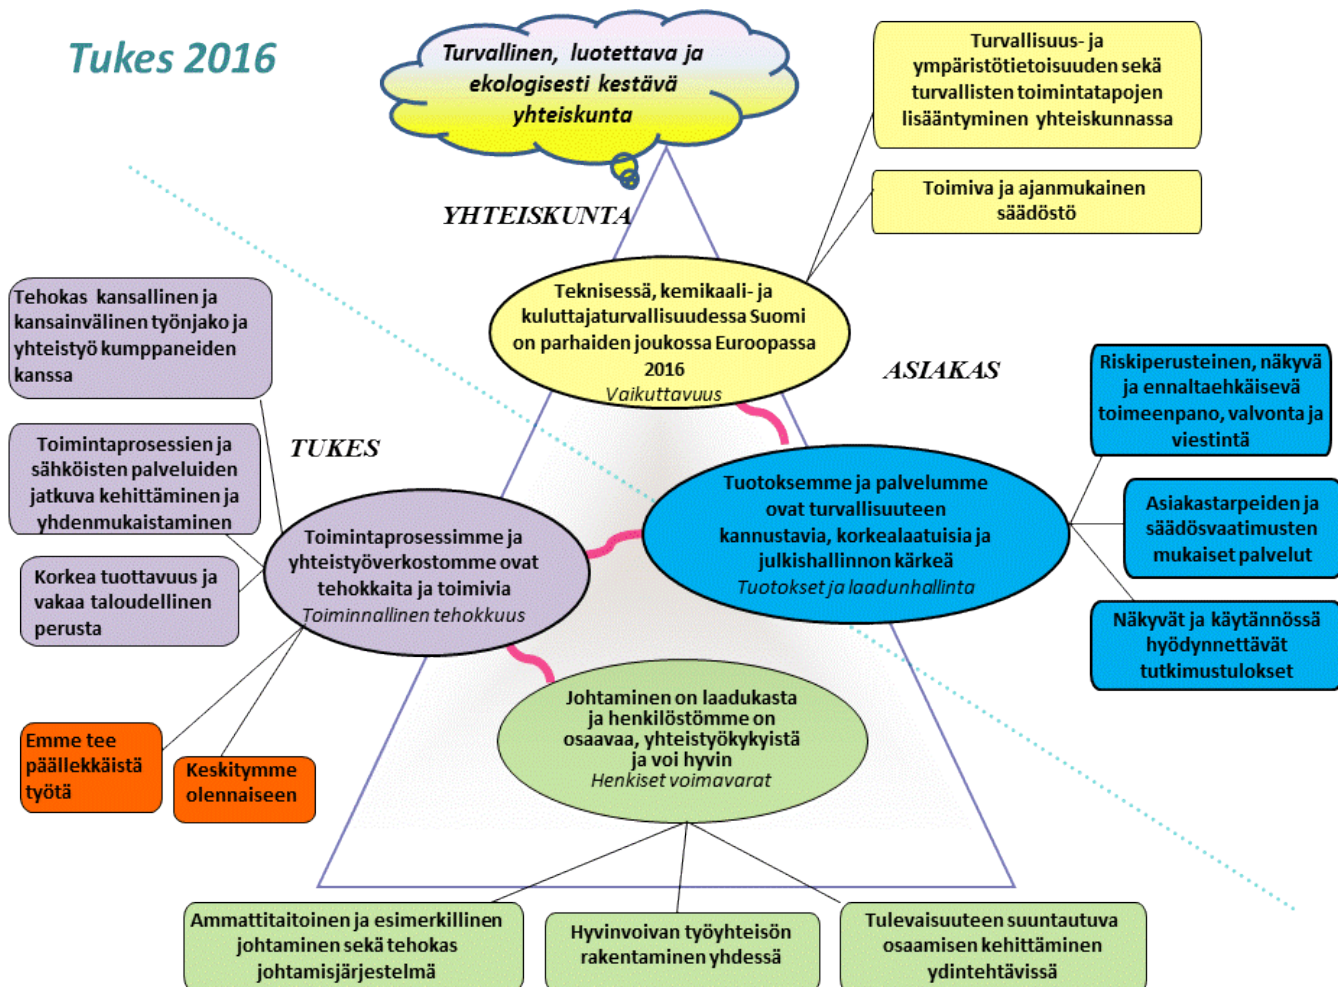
Tukes 2016

Turvallinen, luotettava ja ekologisesti kestävä yhteiskunta

Turvallisuus- ja ympäristötietoisuuden sekä turvallisten toimintatapojen lisääntyminen yhteiskunnassa

Toimiva ja ajanmukainen säädöstö

YHTEISKUNTA

Tehokas kansallinen ja kansainvälinen työnjako ja yhteistyö kumppaneiden kanssa

Teknisessä, kemikaali- ja kuluttajaturvallisuudessa Suomi on parhaiden joukossa Euroopassa 2016
Vaikuttavuus

ASIAKAS

Riskiperusteinen, näkyvä ja ennaltaehkäisevä toimeenpano, valvonta ja viestintä

Toimintaprosessien ja sähköisten palveluiden jatkuva kehittäminen ja yhdenmukaistaminen

TUKES

Tuotoksemme ja palvelumme ovat turvallisuuteen kannustavia, korkealaatuisia ja julkishallinnon kärkeä
Tuotokset ja laadunhallinta

Asiakastarpeiden ja säädösvaatimusten mukaiset palvelut

Korkea tuottavuus ja vakaa taloudellinen perusta

Toimintaprosessimme ja yhteistyöverkostomme ovat tehokkaita ja toimivia
Toiminnallinen tehokkuus

Näkyvät ja käytännössä hyödynnettävät tutkimustulokset

Emme tee päällekkäistä työtä

Keskitymme olennaiseen

Johtaminen on laadukasta ja henkilöstömme on osaavaa, yhteistyökykyistä ja voi hyvin
Henkiset voimavarat

Ammattitaitoinen ja esimerkillinen johtaminen sekä tehokas johtamisjärjestelmä

Hyvinvoivan työyhteisön rakentaminen yhdessä

Tulevaisuuteen suuntautuva osaamisen kehittäminen ydintehtävissä